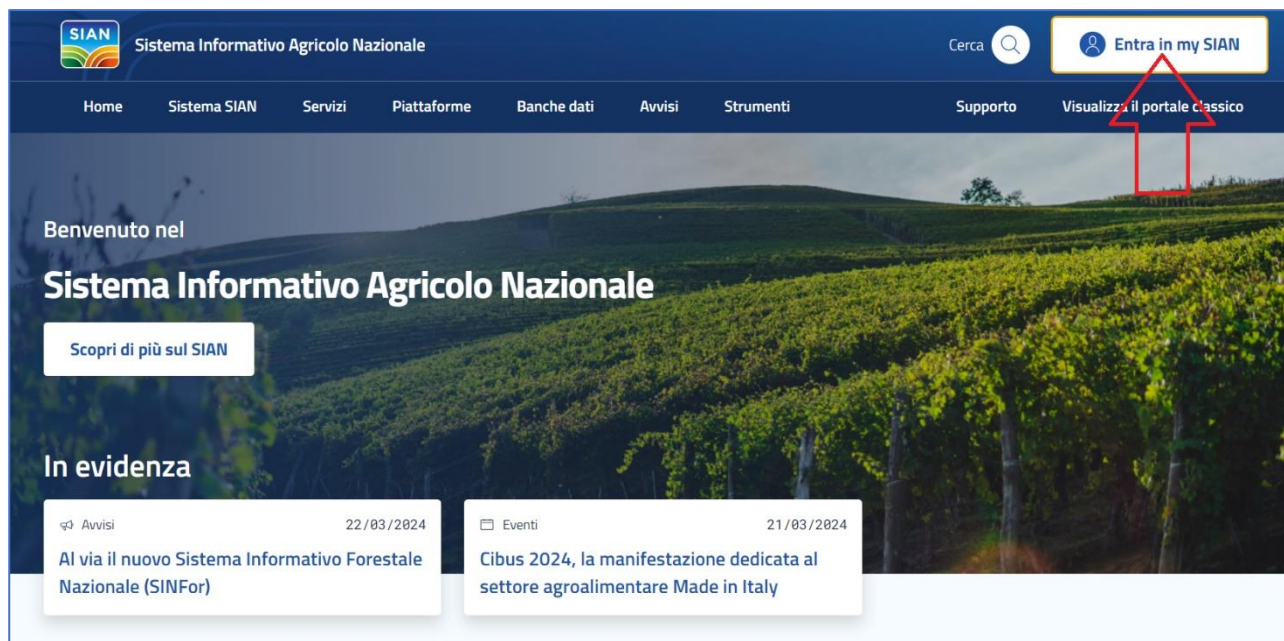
SIAN

Sistema Informativo Agricolo Nazionale

Cerca

Entra in my SIAN

Home Sistema SIAN Servizi Piattaforme Banche dati Avvisi Strumenti Supporto Visualizza il portale classico

Benvenuto nel

Sistema Informativo Agricolo Nazionale

Scopri di più sul SIAN

In evidenza

Avvisi 22/03/2024

Al via il nuovo Sistema Informativo Forestale Nazionale (SINFor)

Eventi 21/03/2024

Cibus 2024, la manifestazione dedicata al settore agroalimentare Made in Italy